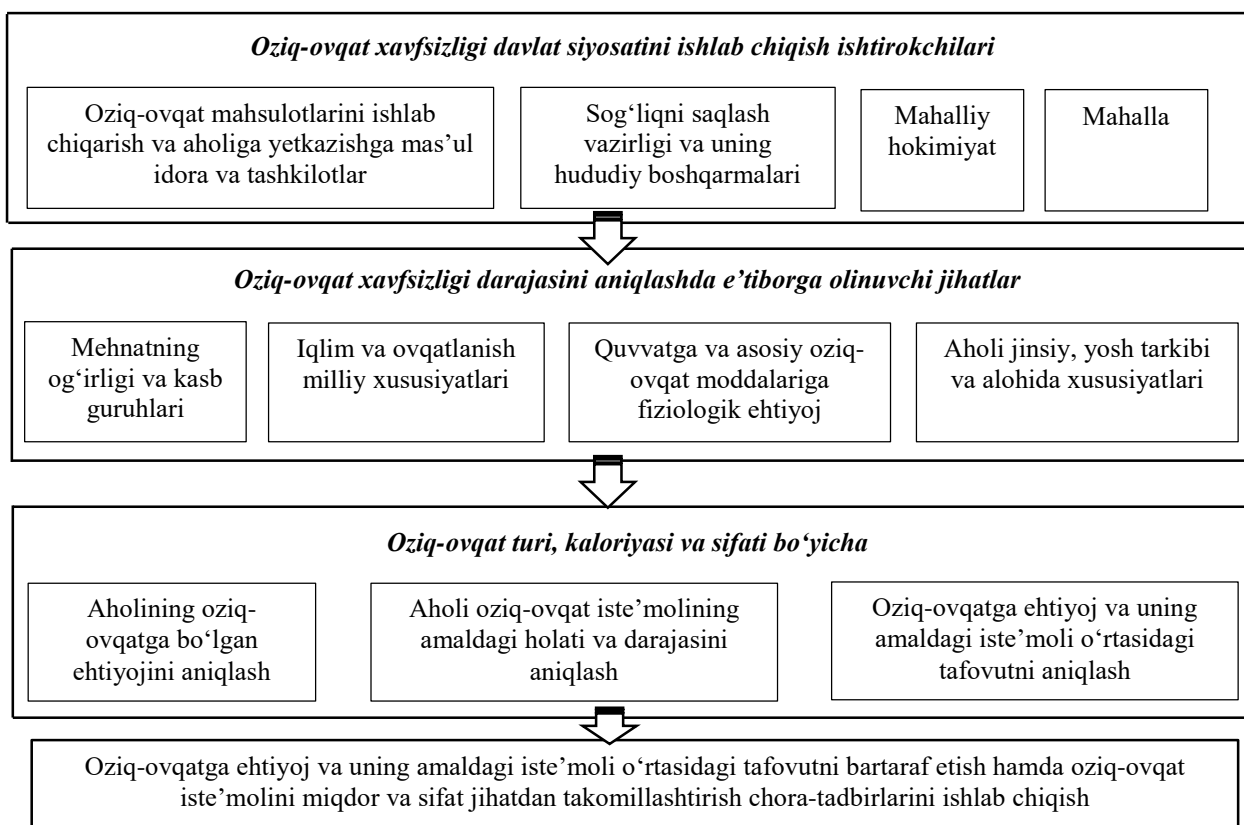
*Oziq-ovqat xavfsizligi davlat siyosatini ishlab chiqish ishtirokchilari*

Oziq-ovqat mahsulotlarini ishlab chiqarish va aholiga yetkazishga mas’ul idora va tashkilotlar

Sog‘liqni saqlash vazirligi va uning hududiy boshqarmalari

Mahalliy hokimiyat

Mahalla

*Oziq-ovqat xavfsizligi darajasini aniqlashda e’tiborga olinuvchi jihatlar*

Mehnatning og‘irligi va kasb guruhlari

Iqlim va ovqatlanish milliy xususiyatlari

Quvvatga va asosiy oziq-ovqat moddalariga fiziologik ehtiyoj

Aholi jinsiy, yosh tarkibi va alohida xususiyatlari

*Oziq-ovqat turi, kaloriyasi va sifati bo‘yicha*

Aholining oziq-ovqatga bo‘lgan ehtiyojini aniqlash

Aholi oziq-ovqat iste’molining amaldagi holati va darajasini aniqlash

Oziq-ovqatga ehtiyoj va uning amaldagi iste’moli o‘rtasidagi tafovutni aniqlash

Oziq-ovqatga ehtiyoj va uning amaldagi iste’moli o‘rtasidagi tafovutni bartaraf etish hamda oziq-ovqat iste’molini miqdor va sifat jihatdan takomillashtirish chora-tadbirlarini ishlab chiqish